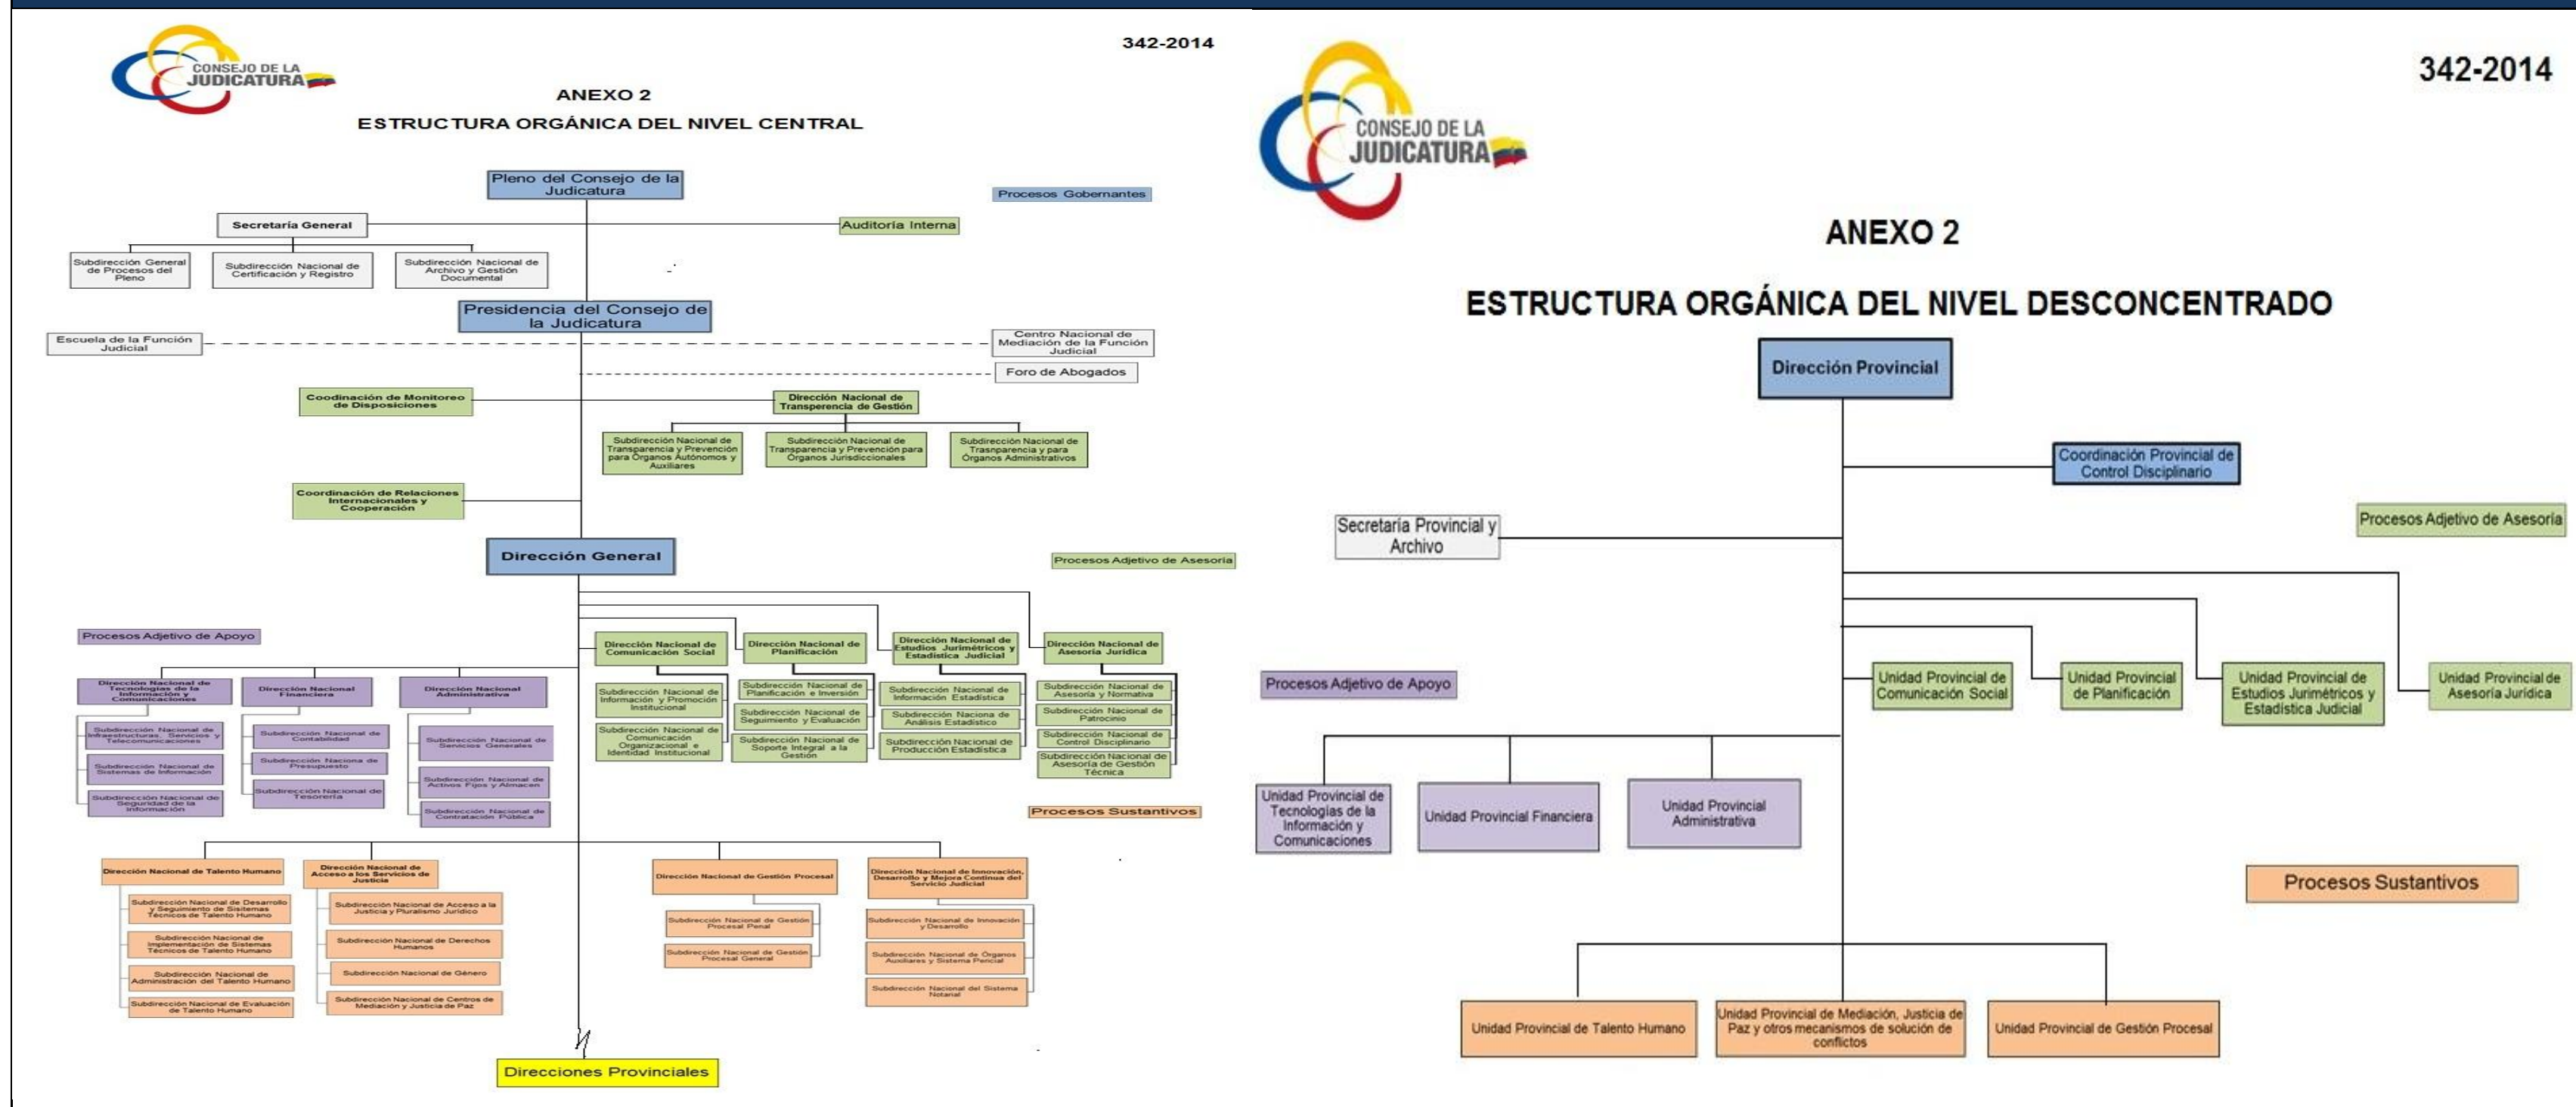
CONSEJO DE LA JUDICATURA

342-2014

ANEXO 2

ESTRUCTURA ORGÁNICA DEL NIVEL CENTRAL

Pleno del Consejo de la Judicatura

Procesos Gobernantes

Secretaría General

Auditoría Interna

Subdirección General de Procesos del Pleno

Subdirección Nacional de Certificación y Registro

Subdirección Nacional de Archivo y Gestión Documental

Presidencia del Consejo de la Judicatura

Escuela de la Función Judicial

Centro Nacional de Mediación de la Función Judicial

Foro de Abogados

Coodinación de Monitoreo de Disposiciones

Dirección Nacional de Transperencia de Gestión

Subdirección Nacional de Transparencia y Prevención para Órganos Autónomos y Auxiliares

Subdirección Nacional de Transparencia y Prevención para Órganos Jurisdiccionales

Subdirección Nacional de Trasparencia y para Órganos Administrativos

Coordinación de Relaciones Internacionales y Cooperación

Dirección General

Procesos Adjetivo de Asesoría

Procesos Adjetivo de Apoyo

Dirección Nacional de Comunicación Social

Dirección Nacional de Planificación

Dirección Nacional de Estudios Jurimétricos y Estadística Judicial

Dirección Nacional de Asesoría Jurídica

Dirección Nacional de Tecnologías de la Información y Comunicaciones

Dirección Nacional Financiera

Dirección Nacional Administrativa

Subdirección Nacional de Información y Promoción Institucional

Subdirección Nacional de Comunicación Organizacional e Identidad Institucional

Subdirección Nacional de Planificación e Inversión

Subdirección Nacional de Seguimiento y Evaluación

Subdirección Nacional de Soporte Integral a la Gestión

Subdirección Nacional de Información Estadística

Subdirección Naciona de Análisis Estadístico

Subdirección Nacional de Producción Estadística

Subdirección Nacional de Asesoría y Normativa

Subdirección Nacional de Patrocinio

Subdirección Nacional de Control Disciplinario

Subdirección Nacional de Asesoría de Gestión Técnica

Subdirección Nacional de Infraestructuras, Servicios y Telecomunicaciones

Subdirección Nacional de Sistemas de Información

Subdirección Nacional de Seguridad de la Información

Subdirección Nacional de Contabilidad

Subdirección Naciona de Presupuesto

Subdirección Nacional de Tesorería

Subdirección Nacional de Servicios Generales

Subdirección Nacional de Activos Fijos y Almacen

Subdirección Nacional de Contratación Pública

Procesos Sustantivos

Dirección Nacional de Talento Humano

Dirección Nacional de Acceso a los Servicios de Justicia

Dirección Nacional de Gestión Procesal

Dirección Nacional de Innovación, Desarrollo y Mejora Continua del Servicio Judicial

Subdirección Nacional de Desarrollo y Seguimiento de Sistemas Técnicos de Talento Humano

Subdirección Nacional de Implementación de Sistemas Técnicos de Talento Humano

Subdirección Nacional de Administración del Talento Humano

Subdirección Nacional de Evaluación de Talento Humano

Subdirección Nacional de Acceso a la Justicia y Pluralismo Jurídico

Subdirección Nacional de Derechos Humanos

Subdirección Nacional de Género

Subdirección Nacional de Centros de Mediación y Justicia de Paz

Subdirección Nacional de Gestión Procesal Penal

Subdirección Nacional de Gestión Procesal General

Subdirección Nacional de Innovación y Desarrollo

Subdirección Nacional de Órganos Auxiliares y Sistema Pericial

Subdirección Nacional del Sistema Notarial

Direcciones Provinciales

CONSEJO DE LA JUDICATURA

342-2014

ANEXO 2

ESTRUCTURA ORGÁNICA DEL NIVEL DESCONCENTRADO

Dirección Provincial

Coordinación Provincial de Control Disciplinario

Secretaría Provincial y Archivo

Procesos Adjetivo de Asesoría

Procesos Adjetivo de Apoyo

Unidad Provincial de Comunicación Social

Unidad Provincial de Planificación

Unidad Provincial de Estudios Jurimétricos y Estadística Judicial

Unidad Provincial de Asesoría Jurídica

Unidad Provincial de Tecnologías de la Información y Comunicaciones

Unidad Provincial Financiera

Unidad Provincial Administrativa

Procesos Sustantivos

Unidad Provincial de Talento Humano

Unidad Provincial de Mediación, Justicia de Paz y otros mecanismos de solución de conflictos

Unidad Provincial de Gestión Procesal